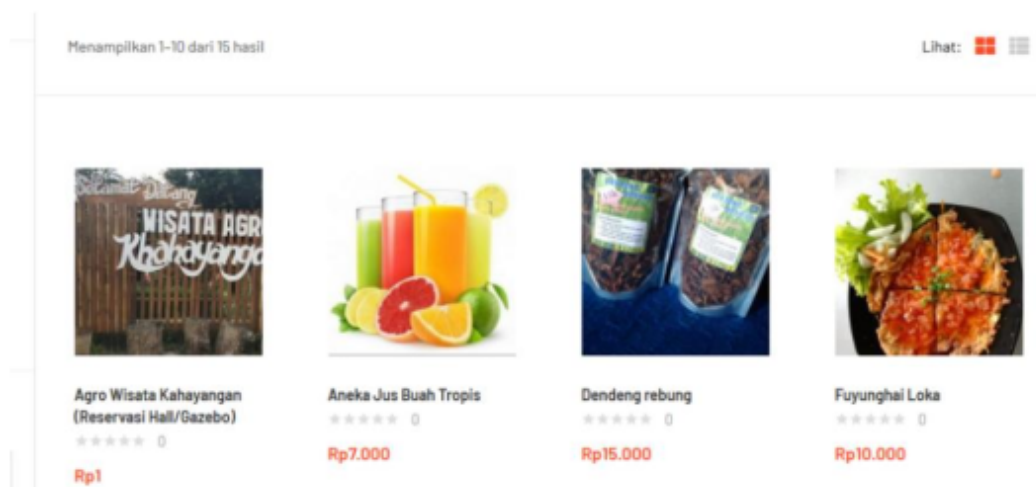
Menampilkan 1-10 dari 15 hasil

Lihat:

Selamat Datang WISATA AGR Khahayanga

Agro Wisata Kahayangan (Reservasi Hall/Gazebo)
0
Rp1

Aneka Jus Buah Tropis
0
Rp7.000

Dendeng rebung
0
Rp15.000

Fuyunghai Loka
0
Rp10.000